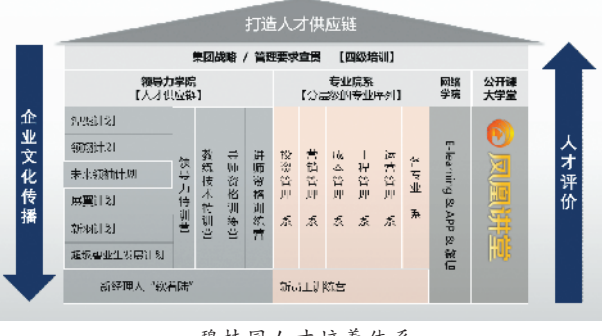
打造人才供应链

集团战略 / 管理要求宣贯 【四级培训】

领导力学院
【人才供应链】

专业院系
【公司级的专业序列】

网络学院

公开课大学堂

企业文化传播

人才评价

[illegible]计划

领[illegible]计划

未来领袖计划

凤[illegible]计划

新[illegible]计划

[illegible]专业生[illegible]计划

领导力培训营

高级核心人才培训班

非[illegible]经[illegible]训营

讲师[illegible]培训

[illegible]系

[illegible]系

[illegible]系

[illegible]系

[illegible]系

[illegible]系

E-learning & APP & 微信

凤凰讲堂

高级经理人"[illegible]"

新员工训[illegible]

碧桂园人才培养体系